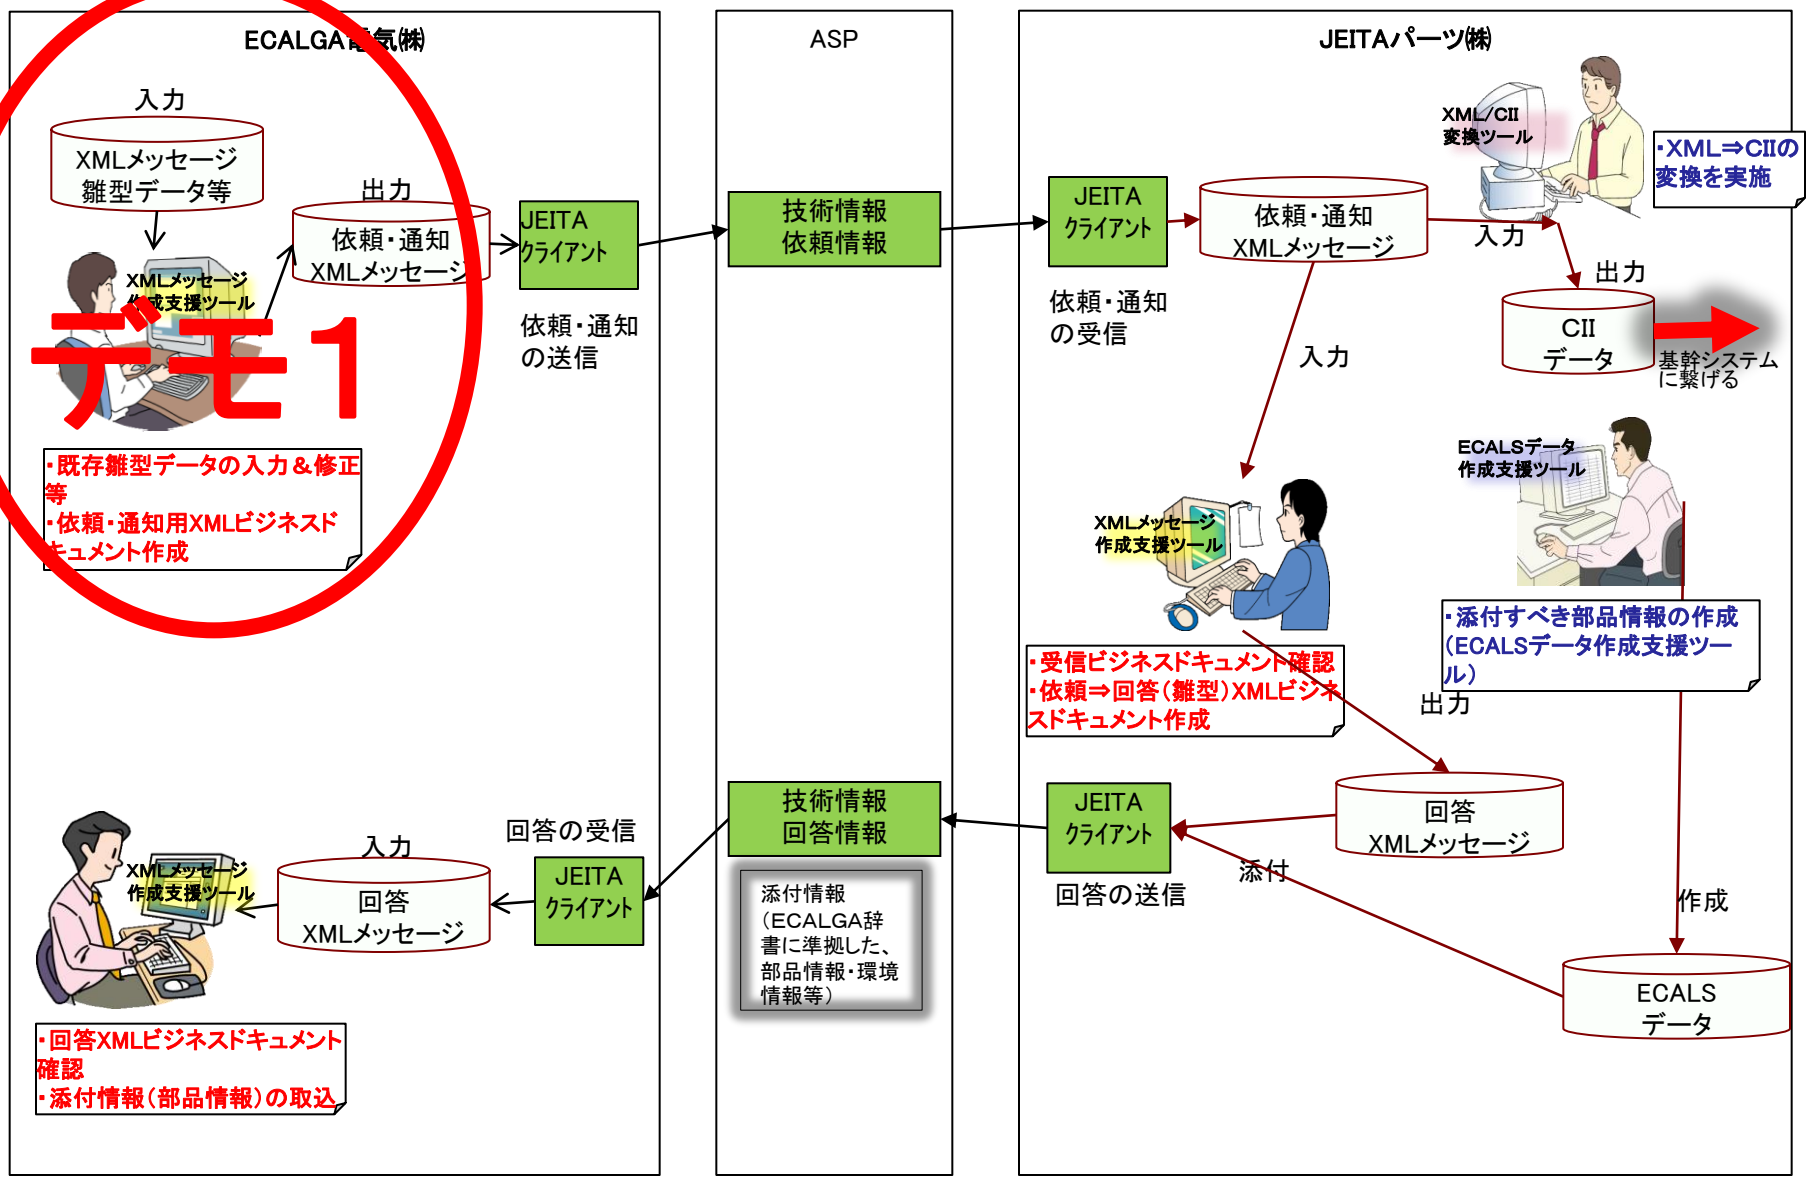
ECALGA電気(株)

入力

XMLメッセージ
雛型データ等

出力

依頼・通知
XMLメッセージ

XMLメッセージ
作成支援ツール

デモ1

JEITA
クライアント

依頼・通知
の送信

・既存雛型データの入力＆修正等
・依頼・通知用XMLビジネスドキュメント作成

ASP

技術情報
依頼情報

JEITAパーツ(株)

JEITA
クライアント

依頼・通知
XMLメッセージ

依頼・通知
の受信

XML/CII
変換ツール

・XML⇒CIIの
変換を実施

入力

出力

CII
データ

基幹システム
に繋げる

入力

XMLメッセージ
作成支援ツール

ECALSデータ
作成支援ツール

・受信ビジネスドキュメント確認
・依頼⇒回答(雛型)XMLビジネスドキュメント作成

・添付すべき部品情報の作成
(ECALSデータ作成支援ツール)

出力

回答
XMLメッセージ

JEITA
クライアント

回答の送信

添付

作成

ECALS
データ

技術情報
回答情報

添付情報
(ECALGA辞書に準拠した、部品情報・環境情報等)

回答の受信

JEITA
クライアント

入力

回答
XMLメッセージ

XMLメッセージ
作成支援ツール

・回答XMLビジネスドキュメント確認
・添付情報(部品情報)の取込